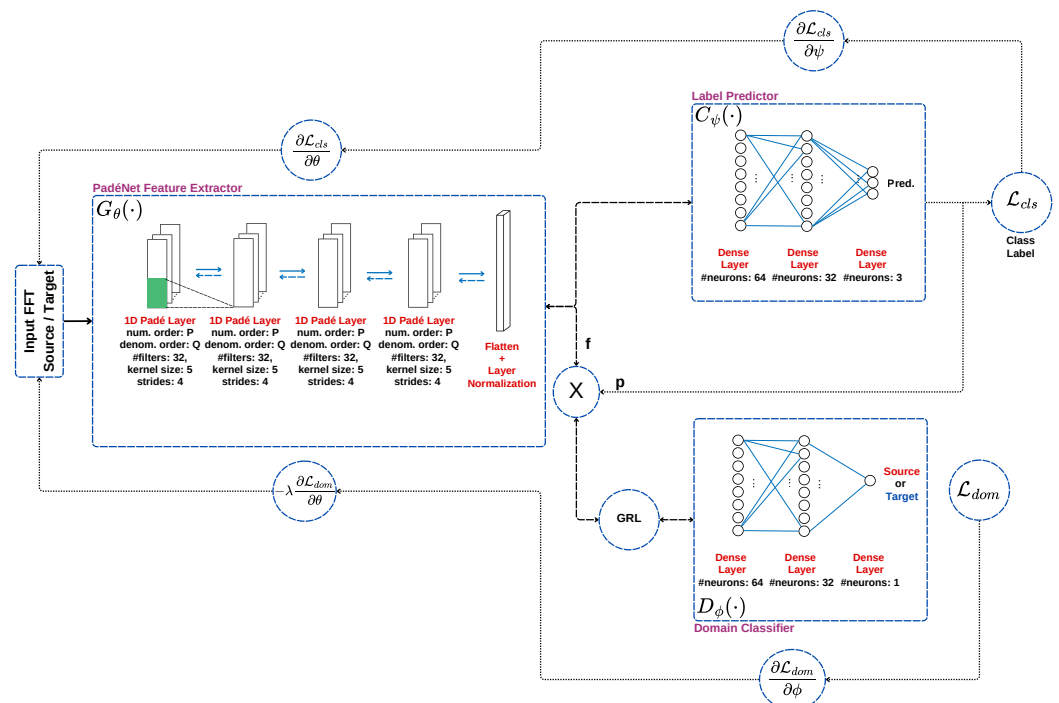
$\frac{\partial \mathcal{L}_{cls}}{\partial \psi}$

Label Predictor

$C_{\psi}(\cdot)$

$\frac{\partial \mathcal{L}_{cls}}{\partial \theta}$

PadéNet Feature Extractor

$G_{\theta}(\cdot)$

Pred.

$\mathcal{L}_{cls}$

Class Label

Input FFT Source / Target

Dense Layer #neurons: 64

Dense Layer #neurons: 32

Dense Layer #neurons: 3

1D Padé Layer num. order: P denom. order: Q #filters: 32, kernel size: 5 strides: 4

1D Padé Layer num. order: P denom. order: Q #filters: 32, kernel size: 5 strides: 4

1D Padé Layer num. order: P denom. order: Q #filters: 32, kernel size: 5 strides: 4

1D Padé Layer num. order: P denom. order: Q #filters: 32, kernel size: 5 strides: 4

Flatten + Layer Normalization

f

p

X

$-\lambda \frac{\partial \mathcal{L}_{dom}}{\partial \theta}$

GRL

Source or Target

$\mathcal{L}_{dom}$

Dense Layer #neurons: 64

Dense Layer #neurons: 32

Dense Layer #neurons: 1

$D_{\phi}(\cdot)$

Domain Classifier

$\frac{\partial \mathcal{L}_{dom}}{\partial \phi}$